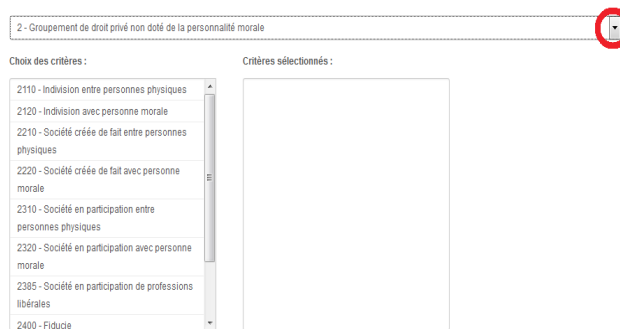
2 - Groupement de droit privé non doté de la personnalité morale

Choix des critères :

2110 - Indivision entre personnes physiques
2120 - Indivision avec personne morale
2210 - Société créée de fait entre personnes physiques
2220 - Société créée de fait avec personne morale
2310 - Société en participation entre personnes physiques
2320 - Société en participation avec personne morale
2385 - Société en participation de professions libérales
2400 - Fiducie

Critères sélectionnés :